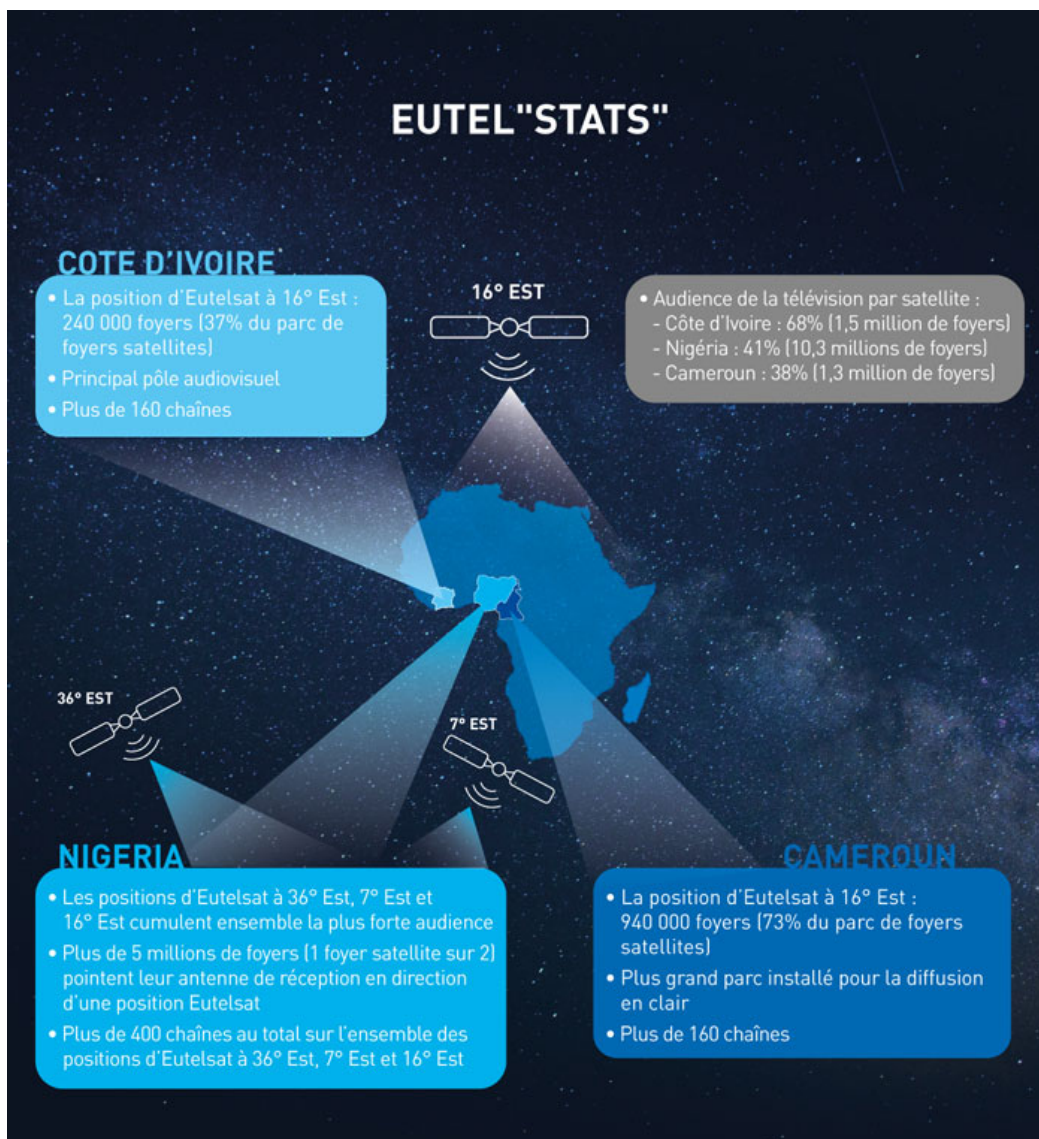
EUTEL"STATS"

COTE D'IVOIRE
• La position d'Eutelsat à 16° Est : 240 000 foyers (37% du parc de foyers satellites)
• Principal pôle audiovisuel
• Plus de 160 chaînes

16° EST

• Audience de la télévision par satellite :
- Côte d'Ivoire : 68% (1,5 million de foyers)
- Nigéria : 41% (10,3 millions de foyers)
- Cameroun : 38% (1,3 million de foyers)

36° EST

7° EST

NIGERIA
• Les positions d'Eutelsat à 36° Est, 7° Est et 16° Est cumulent ensemble la plus forte audience
• Plus de 5 millions de foyers (1 foyer satellite sur 2) pointent leur antenne de réception en direction d'une position Eutelsat
• Plus de 400 chaînes au total sur l'ensemble des positions d'Eutelsat à 36° Est, 7° Est et 16° Est

CAMEROUN
• La position d'Eutelsat à 16° Est : 940 000 foyers (73% du parc de foyers satellites)
• Plus grand parc installé pour la diffusion en clair
• Plus de 160 chaînes